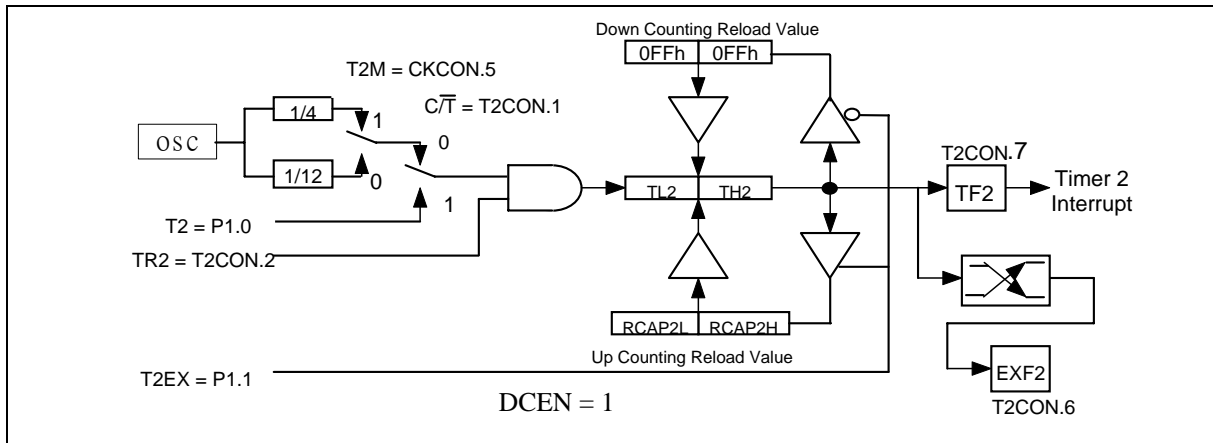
Down Counting Reload Value

0FFh

0FFh

T2M = CKCON.5

$C/\overline{T}$ = T2CON.1

1/4

1

OSC

0

1/12

0

TL2

TH2

T2CON.7

TF2

Timer 2 Interrupt

T2 = P1.0

1

TR2 = T2CON.2

RCAP2L

RCAP2H

Up Counting Reload Value

T2EX = P1.1

EXF2

DCEN = 1

T2CON.6